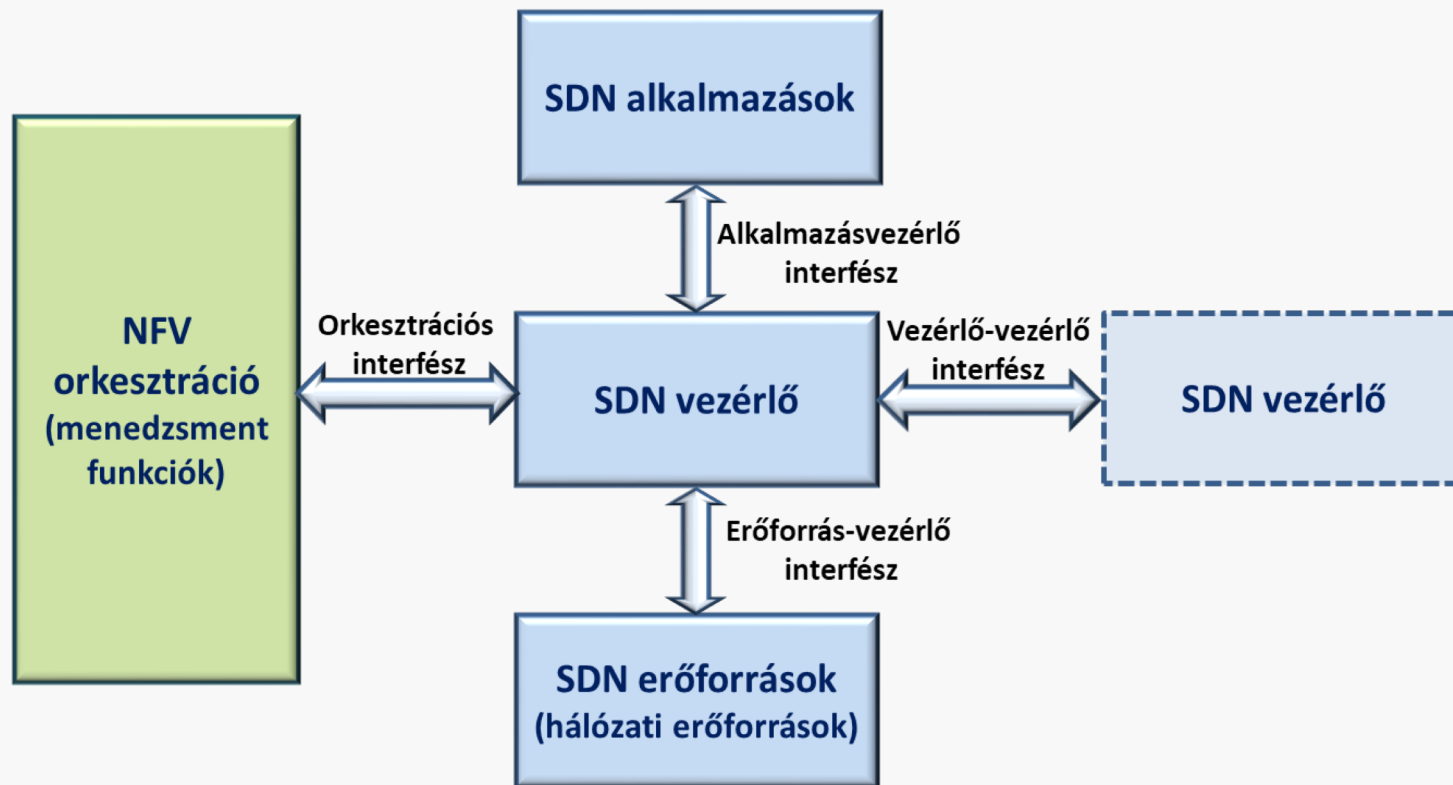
SDN alkalmazások

Alkalmazásvezérlő interfész

NFV orkesztráció (menedzsment funkciók)

Orkesztrációs interfész

SDN vezérlő

Vezérlő-vezérlő interfész

SDN vezérlő

Erőforrás-vezérlő interfész

SDN erőforrások (hálózati erőforrások)